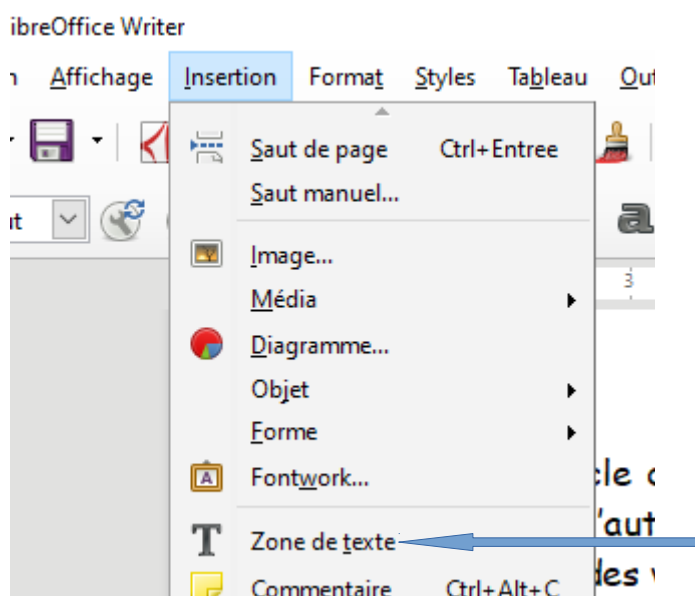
ibreOffice Writer

n Affichage Insertion Format Styles Tableau Ou

it

Saut de page Ctrl+Entree
Saut manuel...
Image...
Média
Diagramme...
Objet
Forme
Fontwork...
Zone de texte
Commentaire Ctrl+Alt+C

3

cle c
'aut
des v